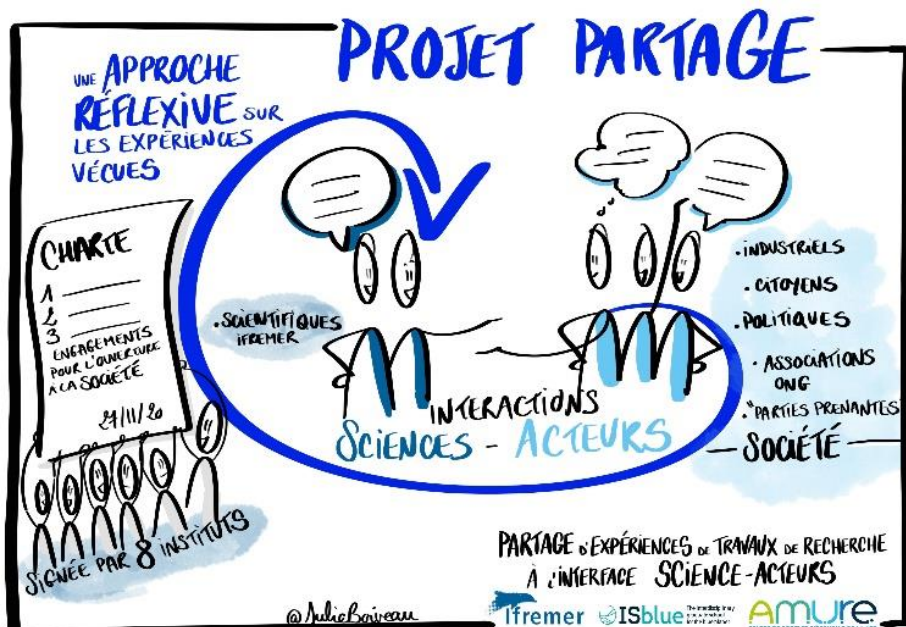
PROJET PARTAGE

UNE APPROCHE RÉFLEXIVE SUR LES EXPÉRIENCES VÉCUES

CHARTE
1
2
3
ENGAGEMENTS POUR L'OUVERTURE À LA SOCIÉTÉ
27/11/20

SIGNÉE PAR 8 INSTITUTS

· SCIENTIFIQUES IFREMER

INTERACTIONS
SCIENCES - ACTEURS

· INDUSTRIELS
· CITOYENS
· POLITIQUES
· ASSOCIATIONS ONG
· "PARTIES PRENANTES"
SOCIÉTÉ

PARTAGE D'EXPÉRIENCES DE TRAVAUX DE RECHERCHE À L'INTERFACE SCIENCE-ACTEURS

@JulieBoiveau

Ifremer
ISblue
AMURE